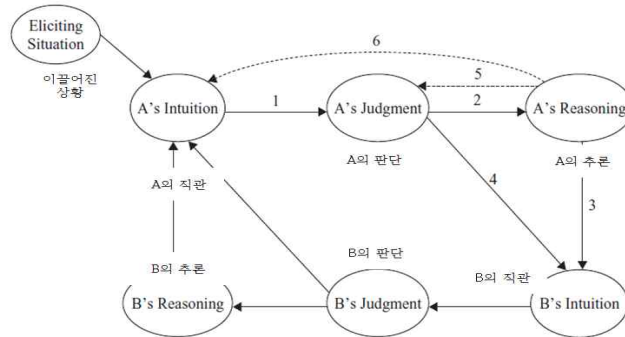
Eliciting Situation

이끌어진 상황

6

A's Intuition

1

A's Judgment

5

2

A's Reasoning

A의 판단

A의 추론

4

A의 직관

3

B의 판단

B의 추론

B의 직관

B's Reasoning

B's Judgment

B's Intuition